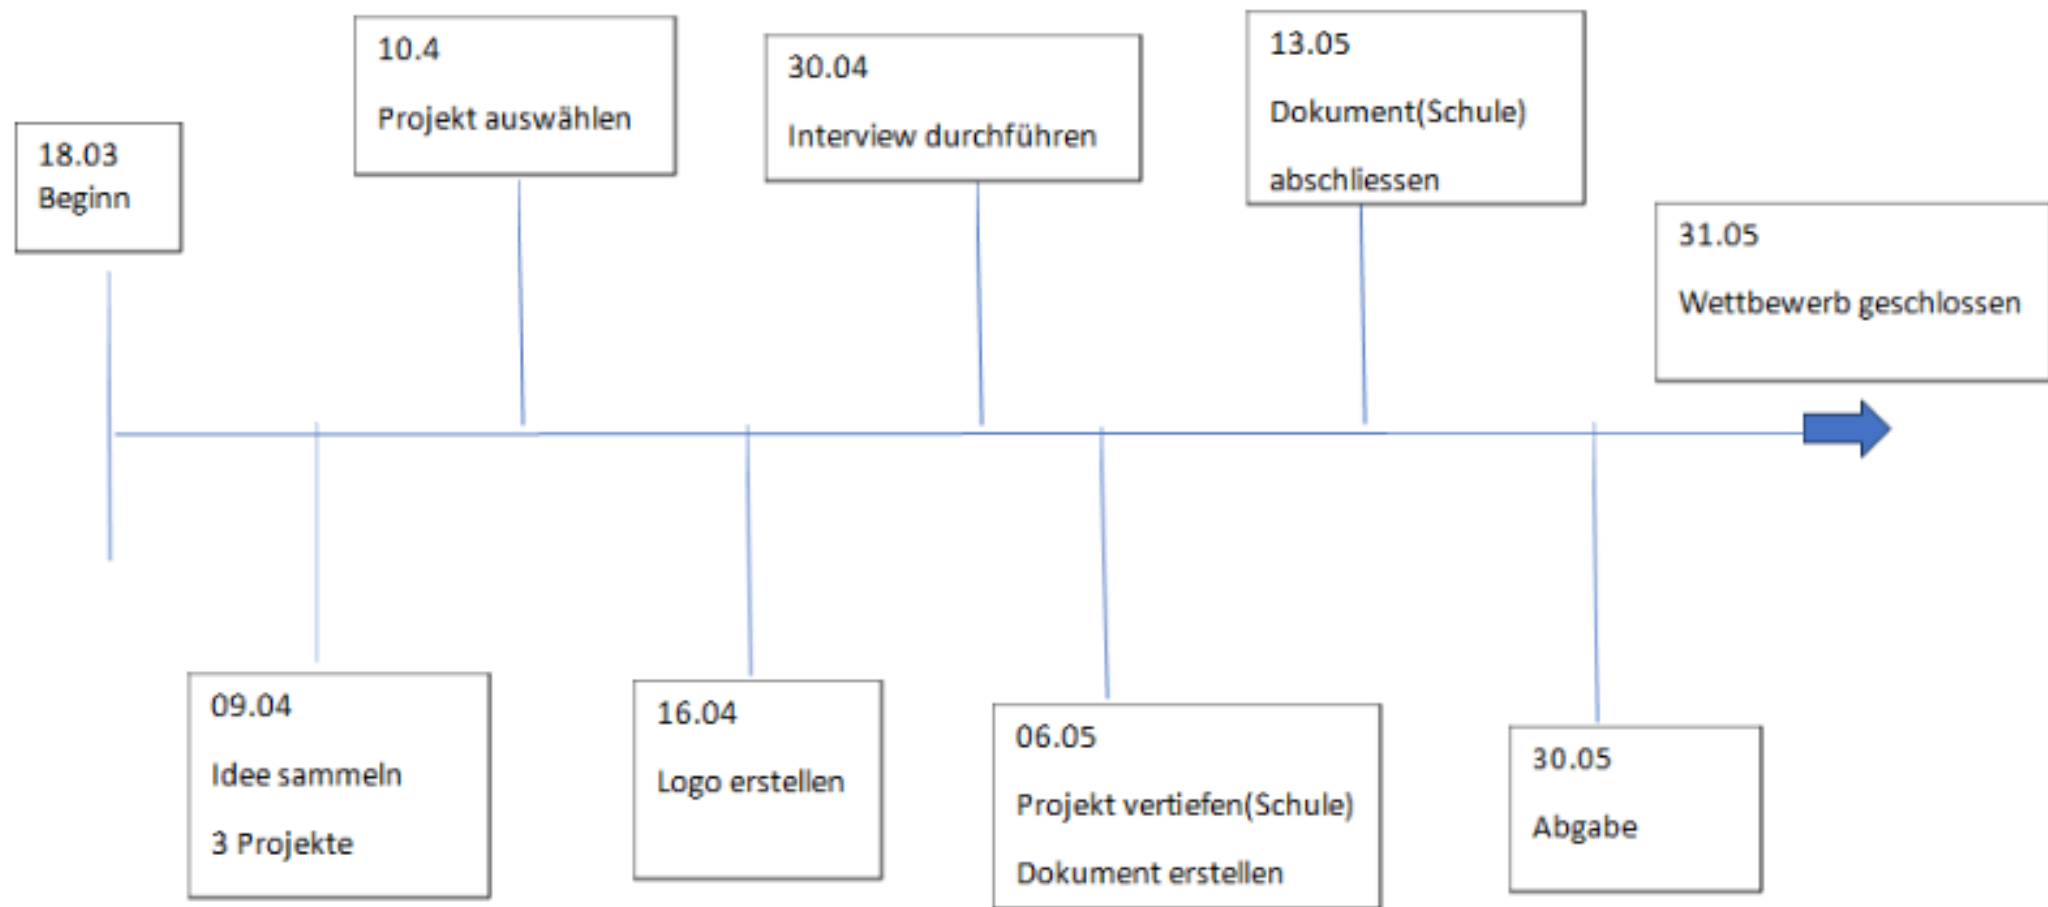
18.03
Beginn

10.4
Projekt auswählen

30.04
Interview durchführen

13.05
Dokument(Schule)
abschliessen

31.05
Wettbewerb geschlossen

09.04
Idee sammeln
3 Projekte

16.04
Logo erstellen

06.05
Projekt vertiefen(Schule)
Dokument erstellen

30.05
Abgabe